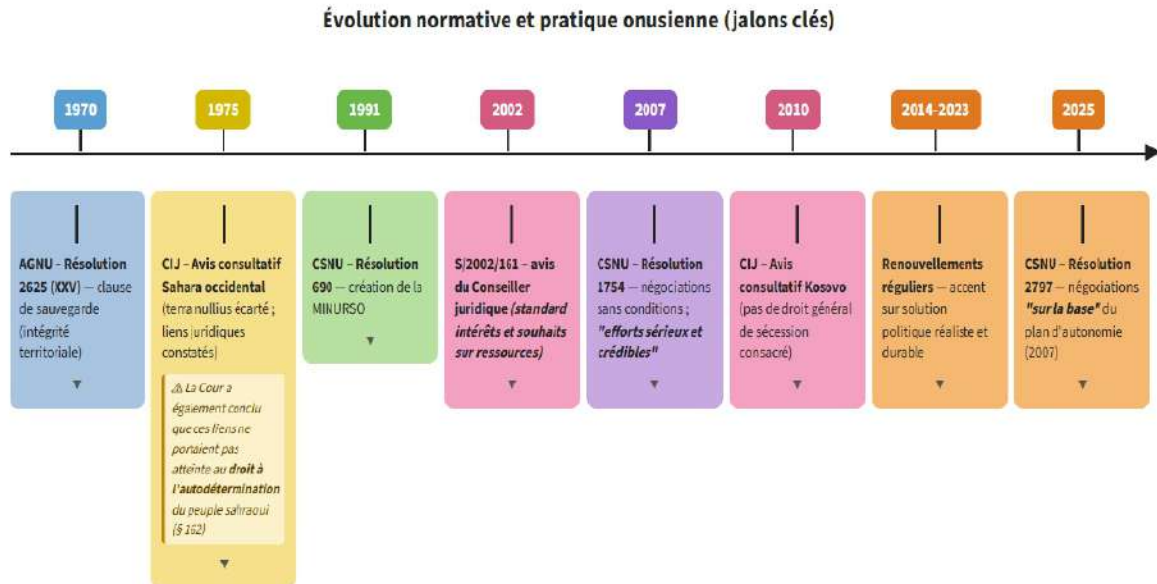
Évolution normative et pratique onusienne (jalons clés)

1970

1975

1991

2002

2007

2010

2014-2023

2025

AGNU - Résolution 2625 (XXV) — clause de sauvegarde (intégrité territoriale)

▼

CIJ – Avis consultatif Sahara occidental (terra nullius écarté ; liens juridiques constatés)

⚠ La Cour a également conclu que ces liens ne portaient pas atteinte au droit à l'autodétermination du peuple sahraoui (§ 162)

▼

CSNU – Résolution 690 — création de la MINURSO

▼

S/2002/161 – avis du Conseiller juridique (standard intérêts et souhaits sur ressources)

▼

CSNU – Résolution 1754 — négociations sans conditions ; "efforts sérieux et crédibles"

▼

CIJ – Avis consultatif Kosovo (pas de droit général de sécession consacré)

▼

Renouvellements réguliers — accent sur solution politique réaliste et durable

▼

CSNU – Résolution 2797 — négociations "sur la base" du plan d'autonomie (2007)

▼